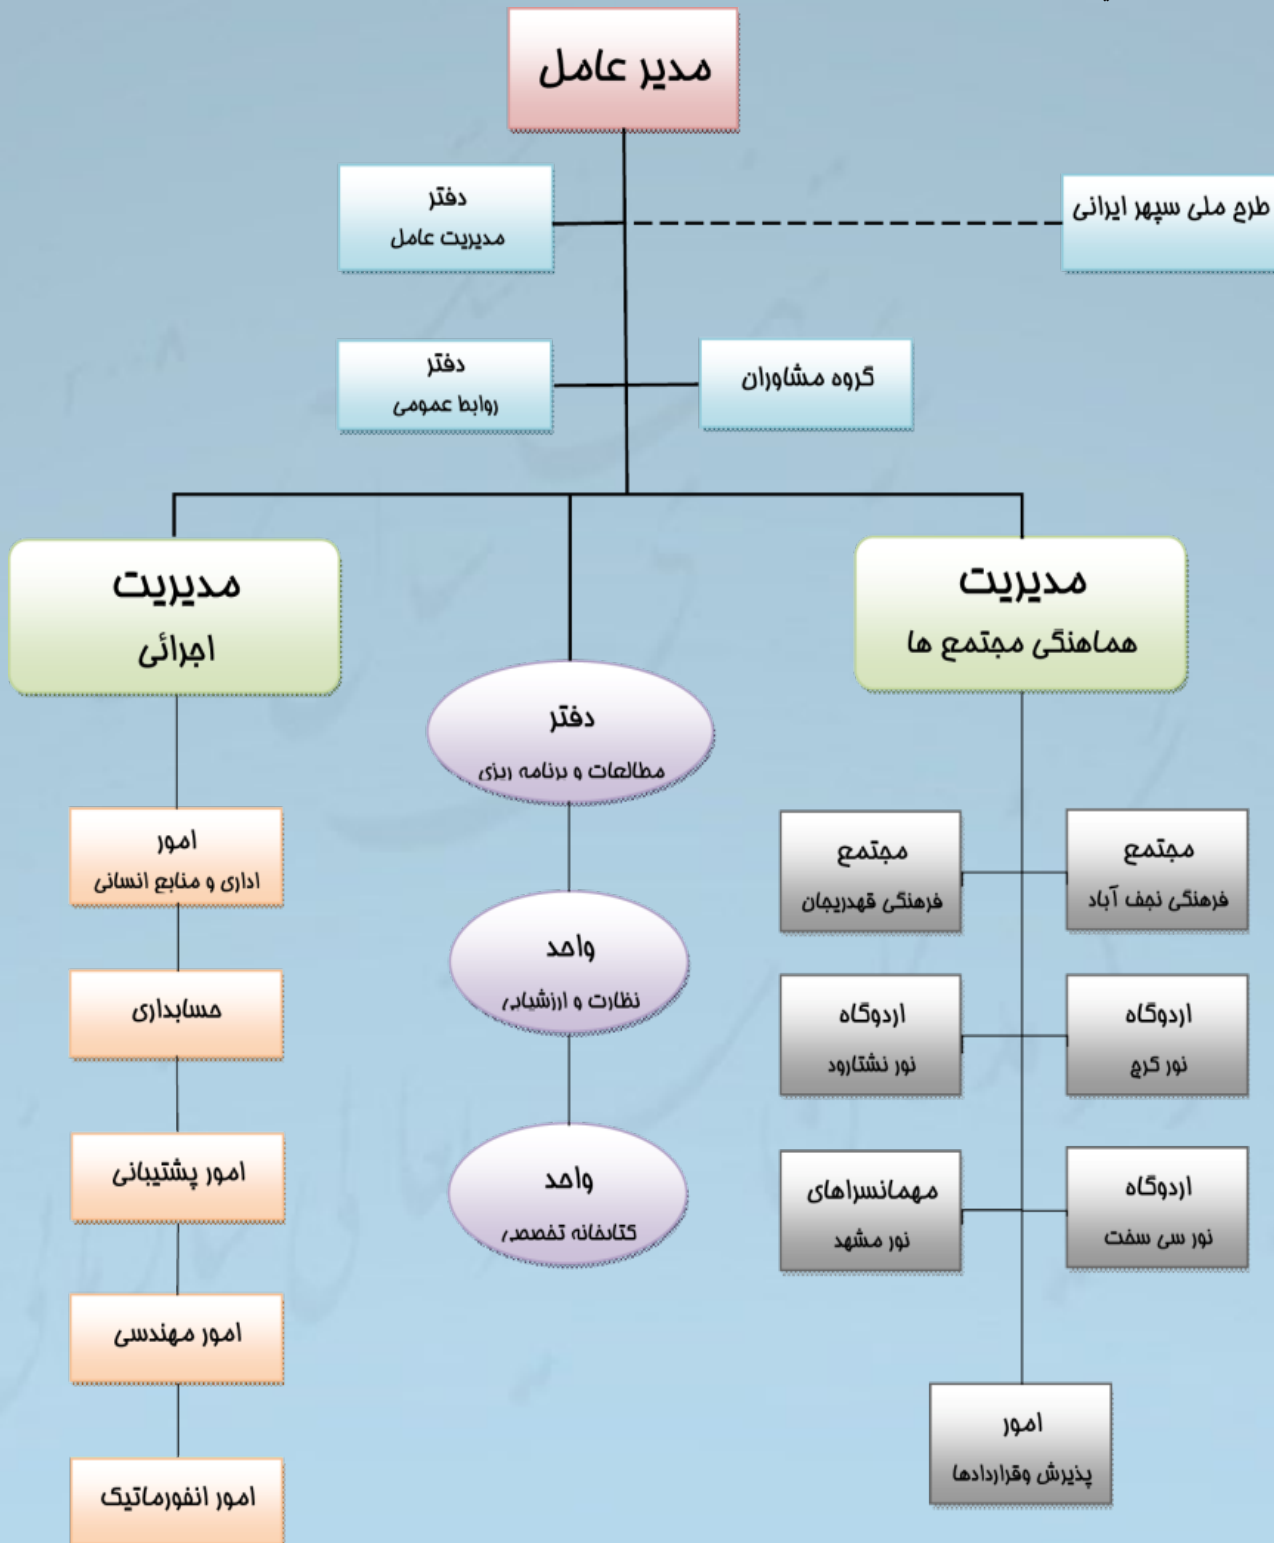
مدیر عامل

طرح ملی سپهر ایرانی

دفتر
مدیریت عامل

گروه مشاوران

دفتر
روابط عمومی

مدیریت
هماهنگی مجتمع ها

دفتر
مطالعات و برنامه ریزی

مدیریت
اجرائی

مجتمع
فرهنگی نجف آباد

مجتمع
فرهنگی قهدریجان

اردوگاه
نور کرج

اردوگاه
نور نشتارود

اردوگاه
نور سی سخت

مهمانسراهای
نور مشهد

امور
پذیرش وقراردادها

واحد
نظارت و ارزشیابی

واحد
کتابخانه تخصصی

امور
اداری و منابع انسانی

حسابداری

امور پشتیبانی

امور مهندسی

امور انفورماتیک